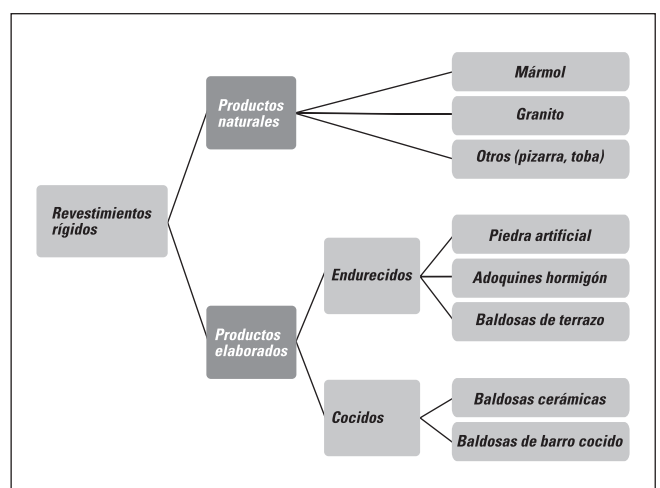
Revestimientos rígidos

Productos naturales

Mármol

Granito

Otros (pizarra, toba)

Productos elaborados

Endurecidos

Piedra artificial

Adoquines hormigón

Baldosas de terrazo

Cocidos

Baldosas cerámicas

Baldosas de barro cocido